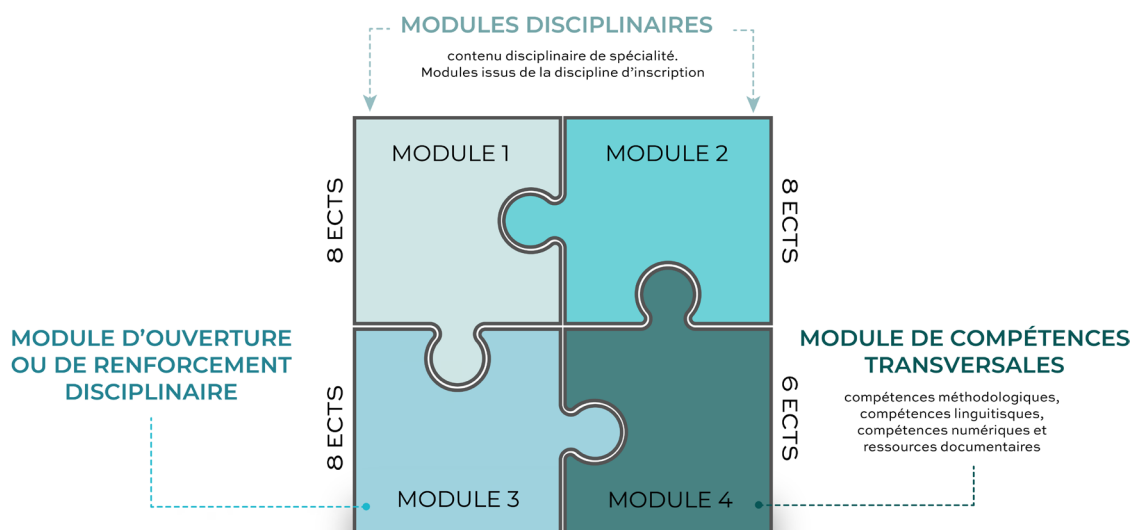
MODULES DISCIPLINAIRES

contenu disciplinaire de spécialité.
Modules issus de la discipline d'inscription

MODULE 1

MODULE 2

8 ECTS

8 ECTS

MODULE D'OUVERTURE OU DE RENFORCEMENT DISCIPLINAIRE

MODULE DE COMPÉTENCES TRANSVERSALES

compétences méthodologiques, compétences linguitisques, compétences numériques et ressources documentaires

8 ECTS

6 ECTS

MODULE 3

MODULE 4